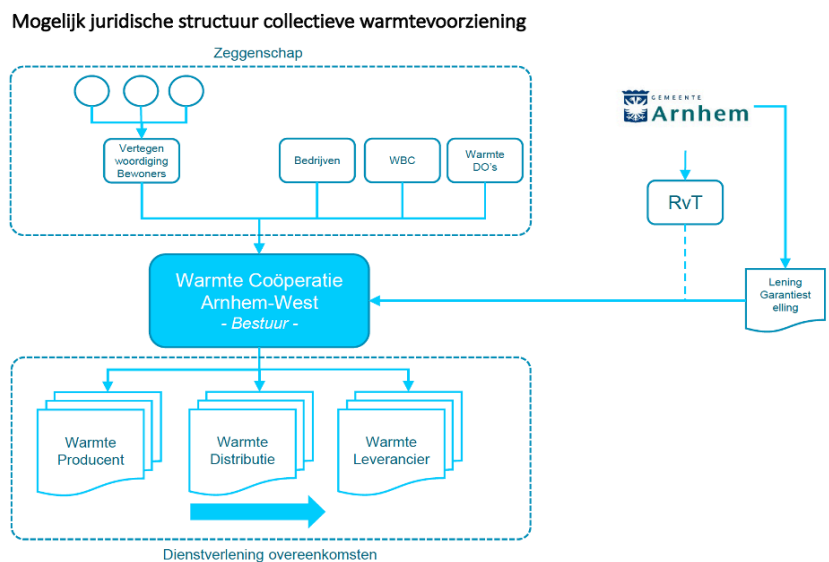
Mogelijk juridische structuur collectieve warmtevoorziening

Zeggenschap

Vertegen woordiging Bewoners

Bedrijven

WBC

Warmte DO's

GEMEENTE
Arnhem

RvT

Warmte Coöperatie Arnhem-West
- Bestuur -

Lening Garantiest elling

Warmte Producent

Warmte Distributie

Warmte Leverancier

Dienstverlening overeenkomsten